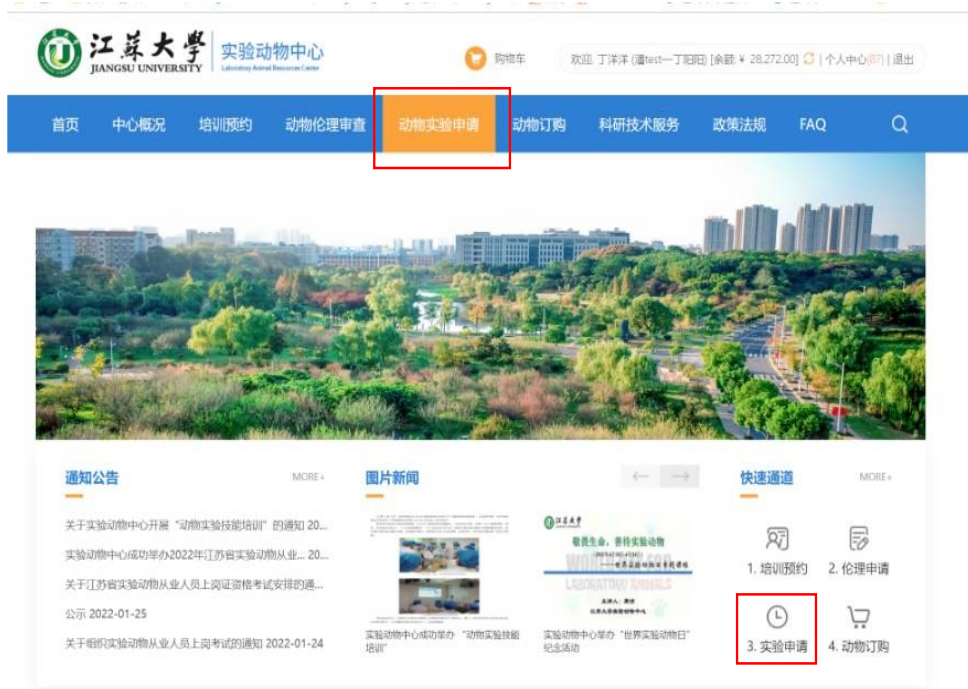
江苏大学
JIANGSU UNIVERSITY
实验动物中心
Laboratory Animal Resources Center

购物车

欢迎, 丁洋洋 (潘test—丁阳阳) [余额: ¥ 28,272.00] | 个人中心(87) | 退出

首页 中心概况 培训预约 动物伦理审查 动物实验申请 动物订购 科研技术服务 政策法规 FAQ

通知公告 MORE+

关于实验动物中心开展"动物实验技能培训"的通知 20...

实验动物中心成功举办2022年江苏省实验动物从业... 20...

关于江苏省实验动物从业人员上岗证资格考试安排的通...

公示 2022-01-25

关于组织实验动物从业人员上岗考试的通知 2022-01-24

图片新闻

实验动物中心成功举办"动物实验技能培训"

江苏大学
敬畏生命, 善待实验动物
WORLD DAY FOR LABORATORY ANIMALS

实验动物中心举办"世界实验动物日"纪念活动

快速通道 MORE+

1. 培训预约
2. 伦理申请
3. 实验申请
4. 动物订购